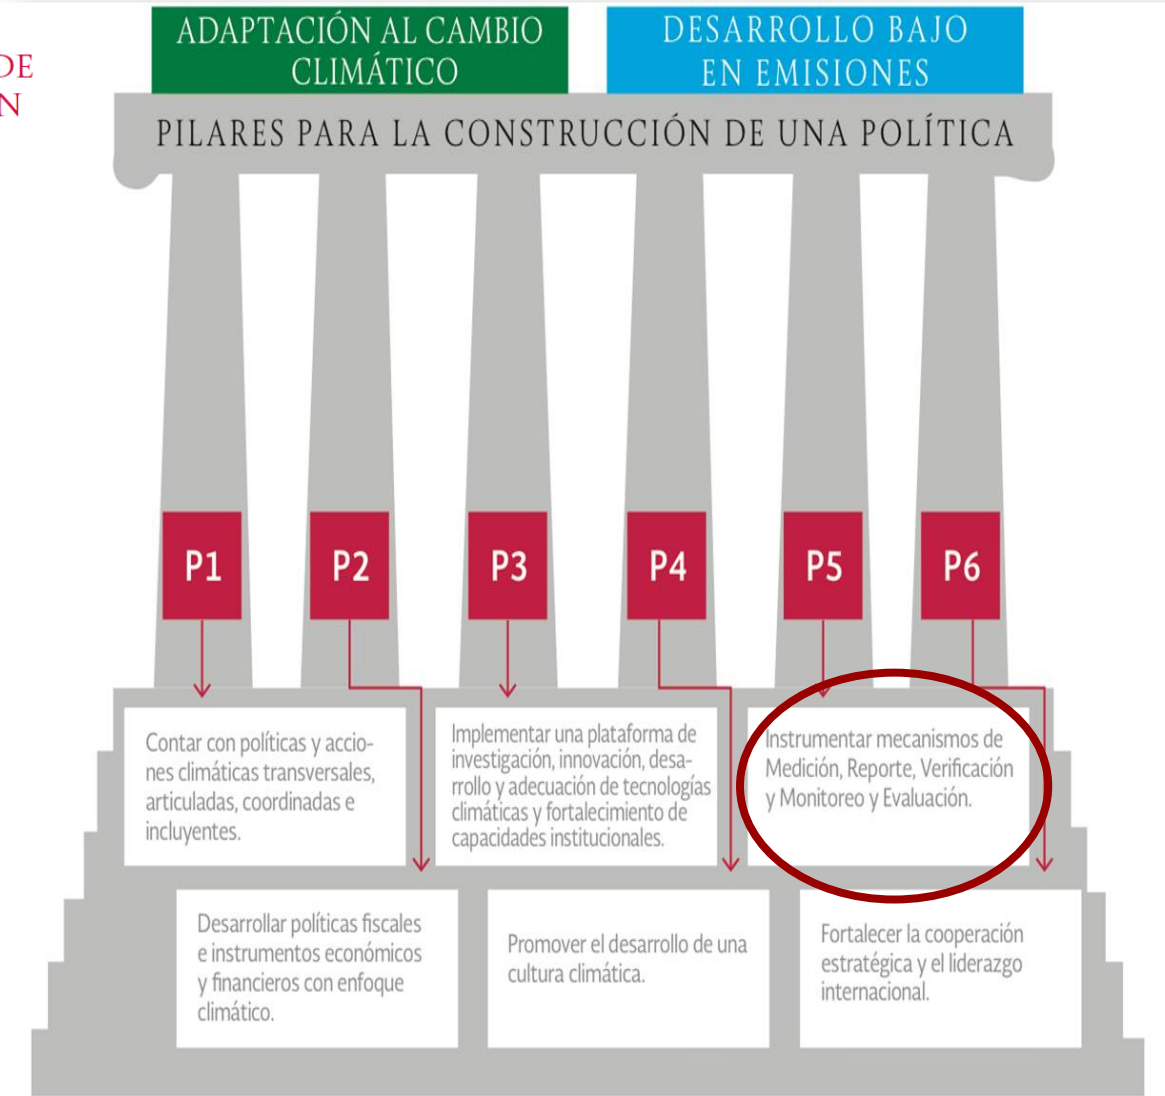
DE
N

ADAPTACIÓN AL CAMBIO CLIMÁTICO

DESARROLLO BAJO EN EMISIONES

PILARES PARA LA CONSTRUCCIÓN DE UNA POLÍTICA

P1

P2

P3

P4

P5

P6

Contar con políticas y acciones climáticas transversales, articuladas, coordinadas e incluyentes.

Implementar una plataforma de investigación, innovación, desarrollo y adecuación de tecnologías climáticas y fortalecimiento de capacidades institucionales.

Instrumentar mecanismos de Medición, Reporte, Verificación y Monitoreo y Evaluación.

Desarrollar políticas fiscales e instrumentos económicos y financieros con enfoque climático.

Promover el desarrollo de una cultura climática.

Fortalecer la cooperación estratégica y el liderazgo internacional.